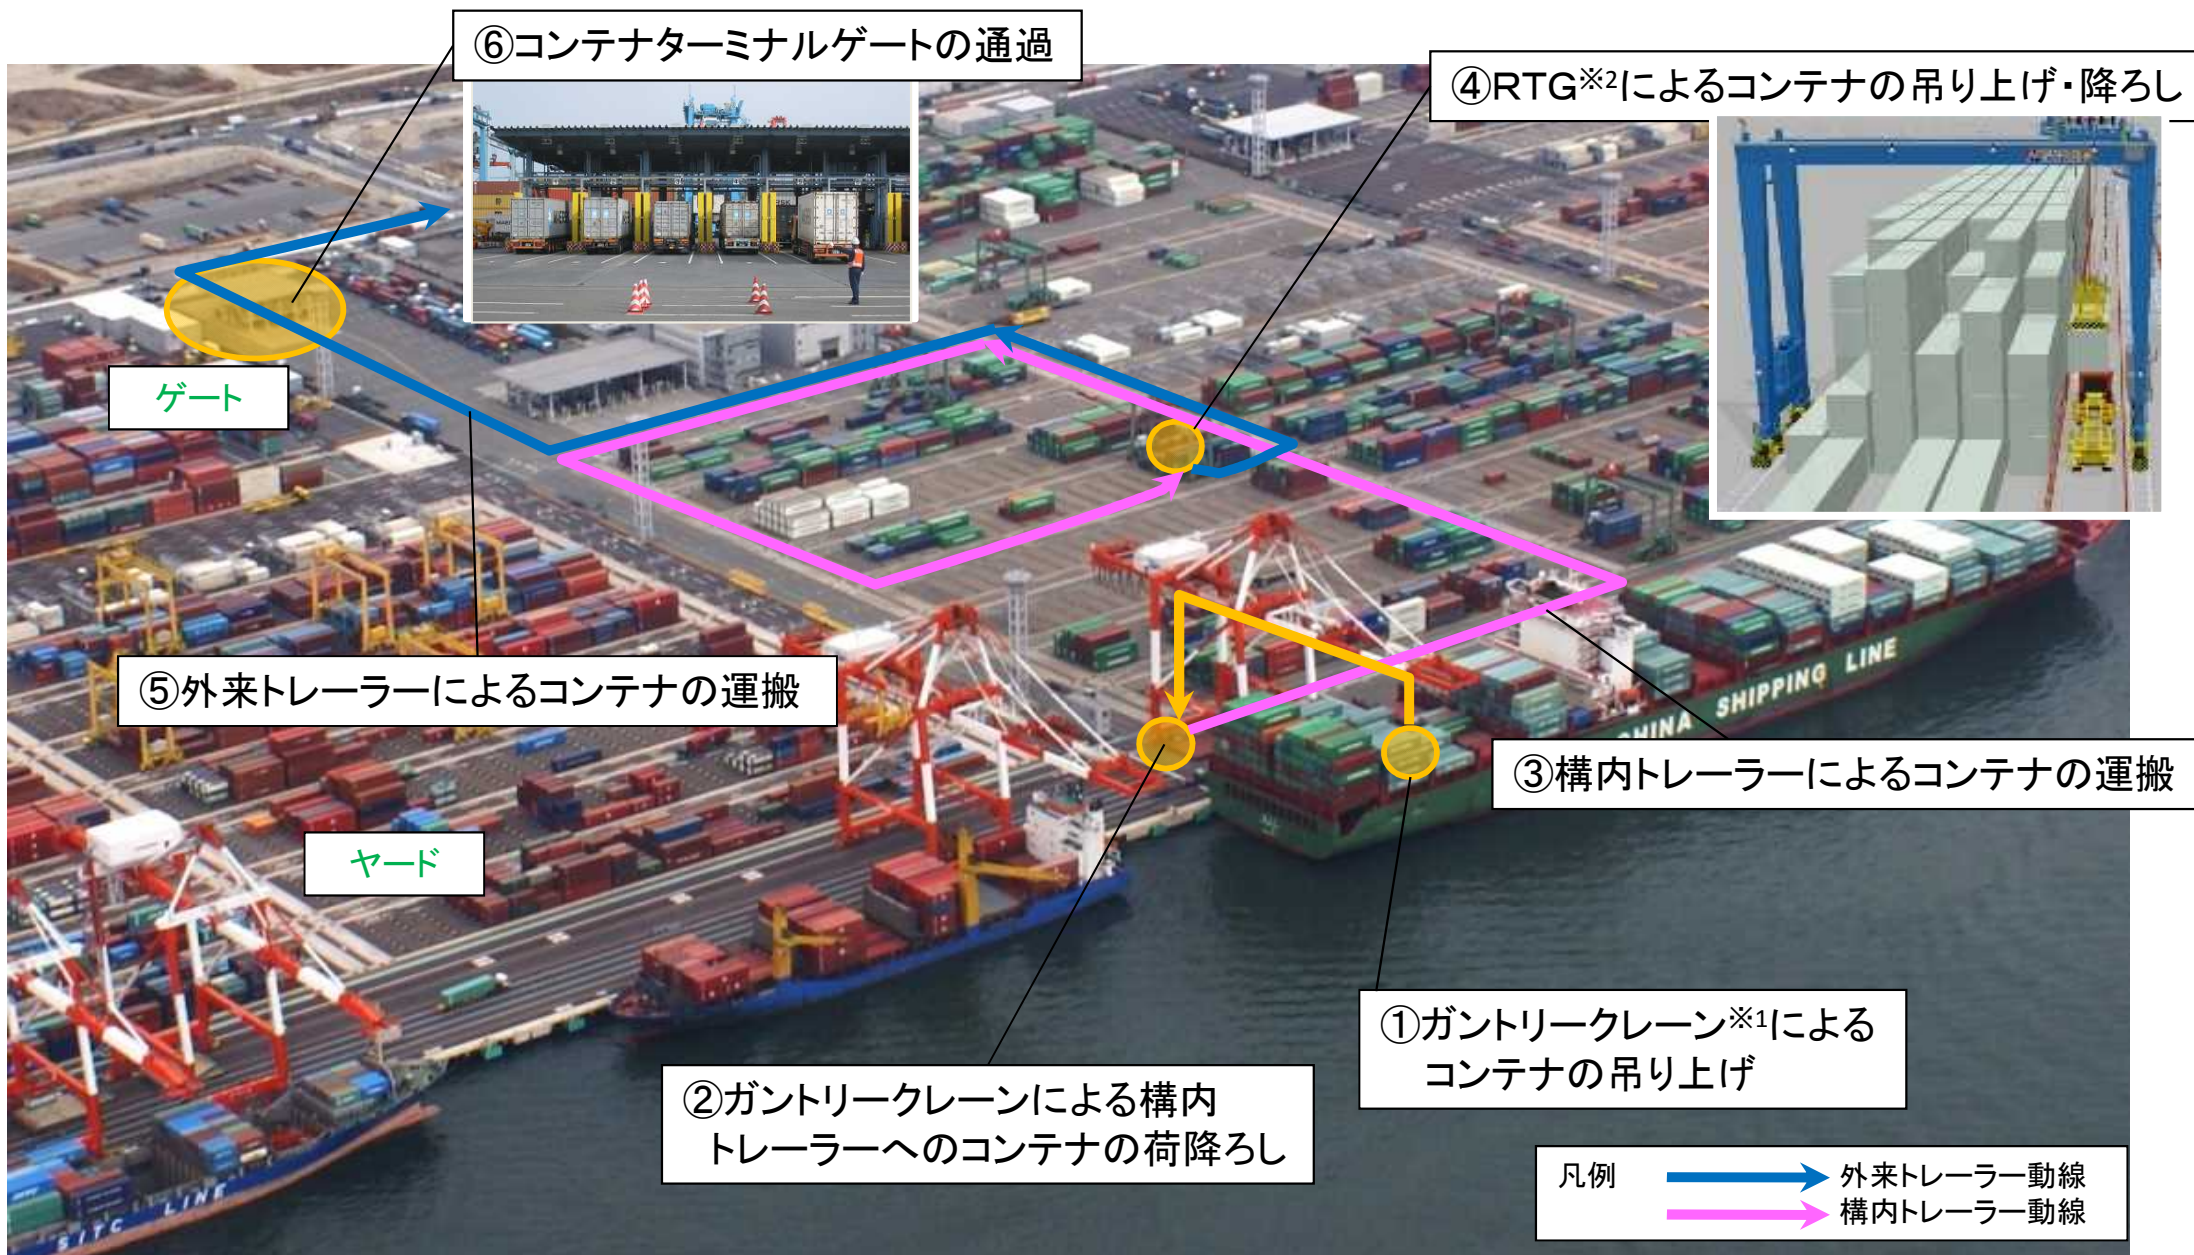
⑥コンテナターミナルゲートの通過

④RTG※2によるコンテナの吊り上げ・降ろし

ゲート

⑤外来トレーラーによるコンテナの運搬

SHIPPING LINE

③構内トレーラーによるコンテナの運搬

ヤード

①ガントリークレーン※1による コンテナの吊り上げ

②ガントリークレーンによる構内 トレーラーへのコンテナの荷降ろし

SITC LINE

凡例
外来トレーラー動線
構内トレーラー動線